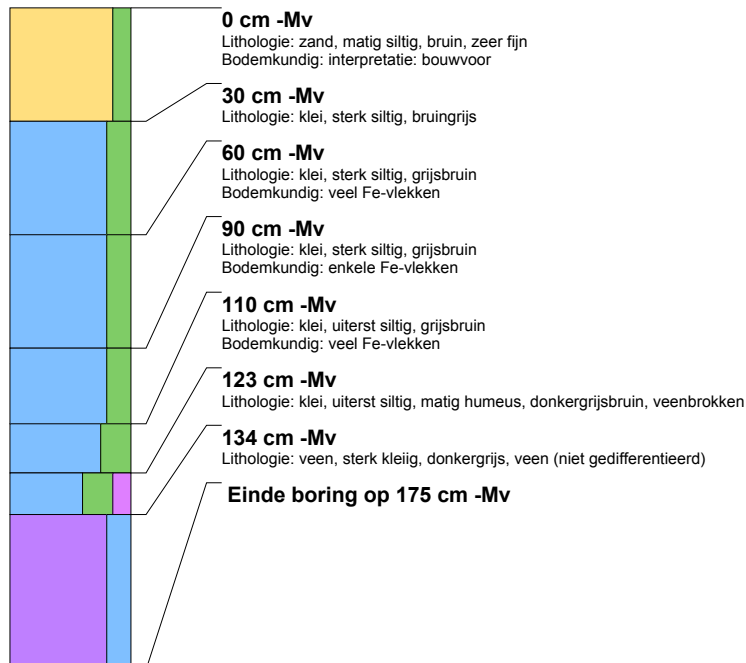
**0 cm -Mv**
Lithologie: zand, matig siltig, bruin, zeer fijn
Bodemkundig: interpretatie: bouwvoor

**30 cm -Mv**
Lithologie: klei, sterk siltig, bruingrijs

**60 cm -Mv**
Lithologie: klei, sterk siltig, grijsbruin
Bodemkundig: veel Fe-vlekken

**90 cm -Mv**
Lithologie: klei, sterk siltig, grijsbruin
Bodemkundig: enkele Fe-vlekken

**110 cm -Mv**
Lithologie: klei, uiterst siltig, grijsbruin
Bodemkundig: veel Fe-vlekken

**123 cm -Mv**
Lithologie: klei, uiterst siltig, matig humeus, donkergrijsbruin, veenbrokken

**134 cm -Mv**
Lithologie: veen, sterk kleiig, donkergrijs, veen (niet gedifferentieerd)

**Einde boring op 175 cm -Mv**